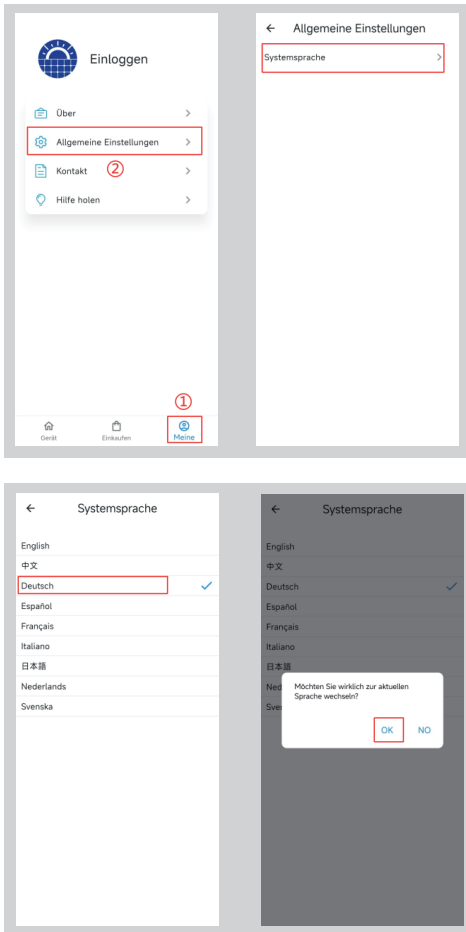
Einloggen

Über

Allgemeine Einstellungen

②

Kontakt

Hilfe holen

①

Gerät

Einkaufen

Meine

← Allgemeine Einstellungen

Systemsprache

← Systemsprache

English

中文

Deutsch

Español

Français

Italiano

日本語

Nederlands

Svenska

← Systemsprache

English

中文

Deutsch

Español

Français

Italiano

日本語

Ned

Sve

Möchten Sie wirklich zur aktuellen Sprache wechseln?

OK

NO